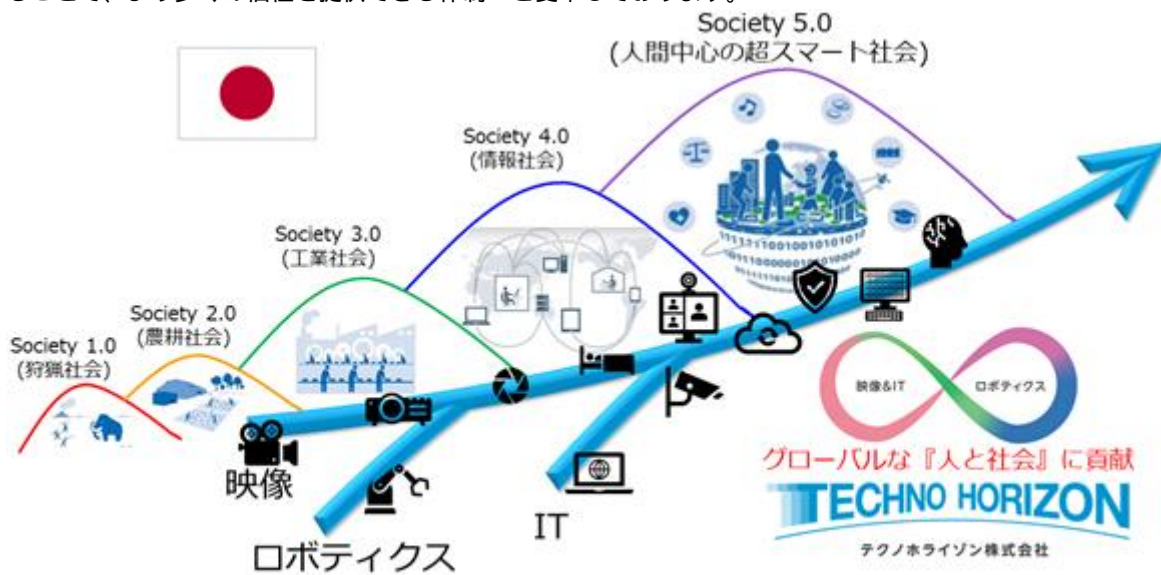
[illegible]

Society 5.0
(人間中心の超スマート社会)

Society 4.0
(情報社会)

Society 3.0
(工業社会)

Society 2.0
(農耕社会)

Society 1.0
(狩猟社会)

映像

ロボティクス

IT

映像&IT

ロボティクス

グローバルな『人と社会』に貢献

TECHNO HORIZON

テクノホライゾン株式会社